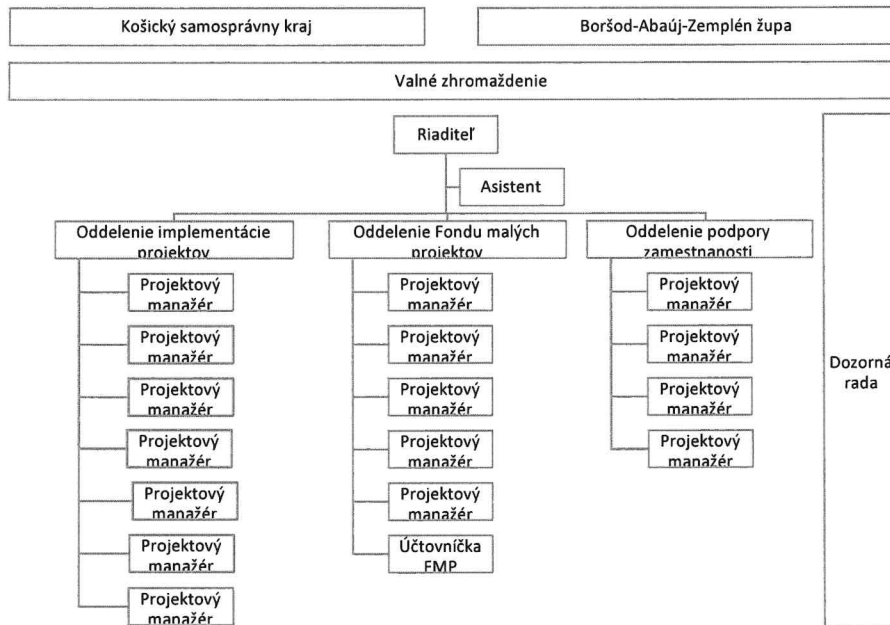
Košický samosprávny kraj

Boršod-Abaúj-Zemplén župa

Valné zhromaždenie

Riaditeľ

Asistent

Oddelenie implementácie projektov

Projektový manažér

Projektový manažér

Projektový manažér

Projektový manažér

Projektový manažér

Projektový manažér

Projektový manažér

Oddelenie Fondu malých projektov

Projektový manažér

Projektový manažér

Projektový manažér

Projektový manažér

Projektový manažér

Účtovníčka FMP

Oddelenie podpory zamestnanosti

Projektový manažér

Projektový manažér

Projektový manažér

Projektový manažér

Dozorná rada